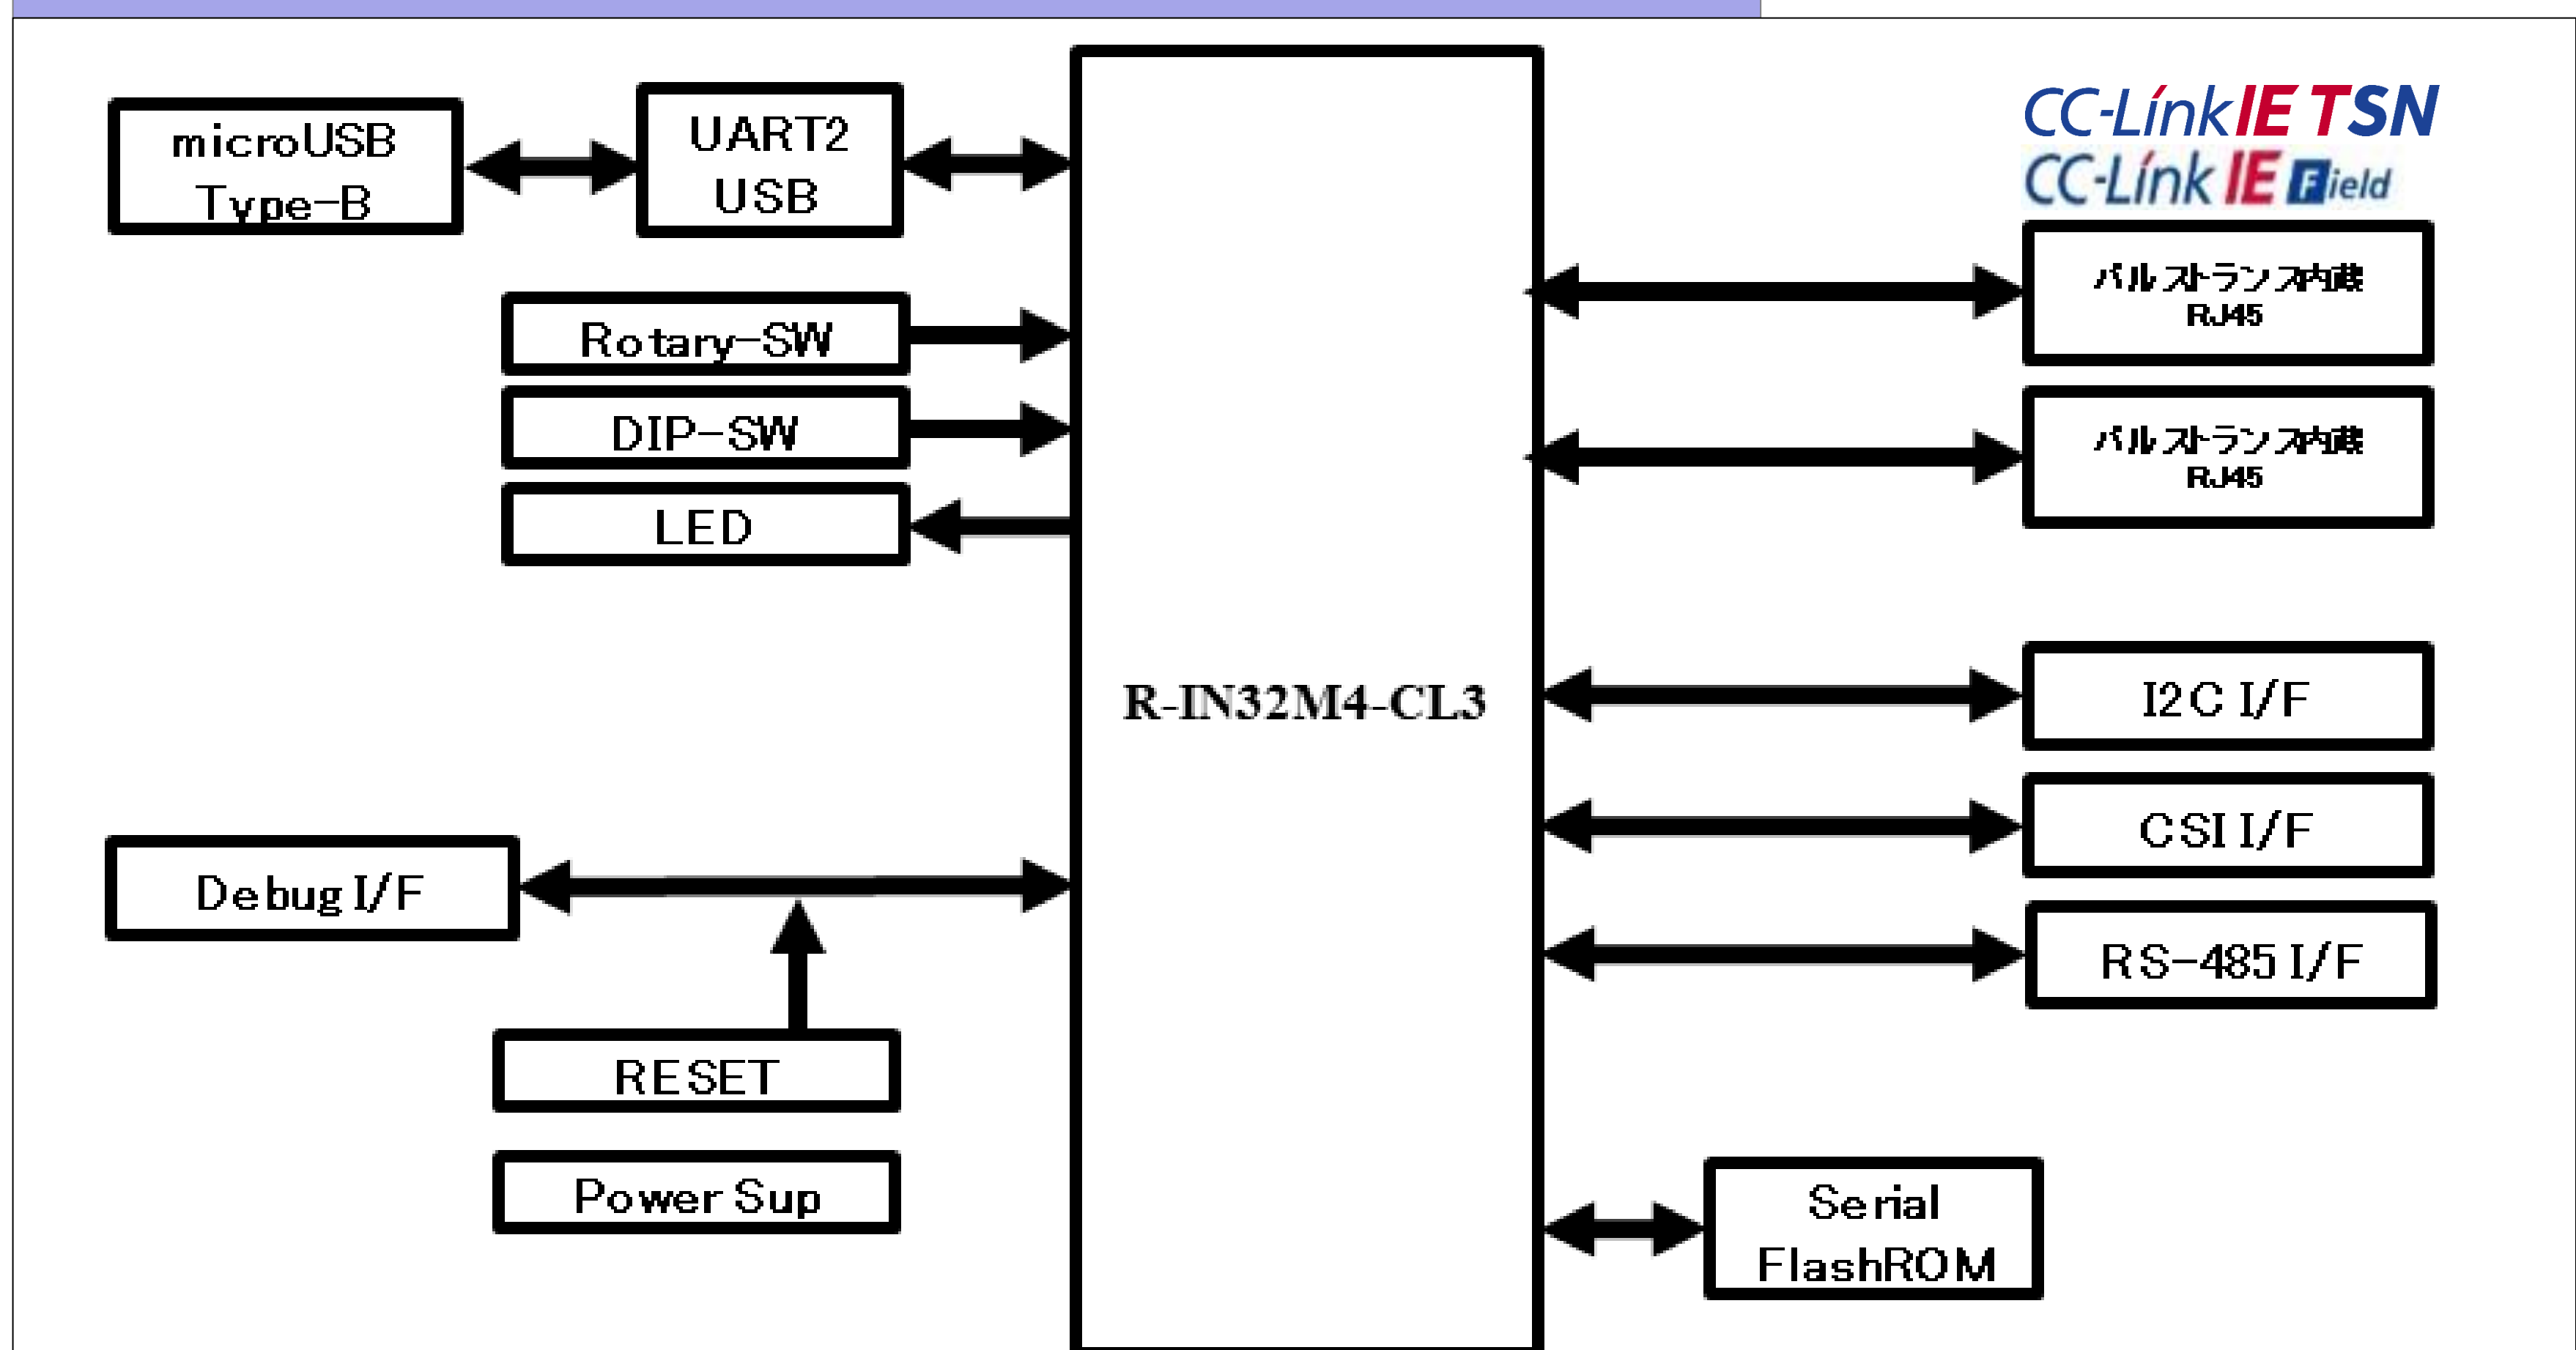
microUSB Type-B

UART2 USB

Rotary-SW

DIP-SW

LED

Debug I/F

RESET

Power Sup

R-IN32M4-CL3

CC-Link IE TSN
CC-Link IE Field

パルストランス内蔵 RJ45

パルストランス内蔵 RJ45

I2C I/F

CSI I/F

RS-485 I/F

Serial FlashROM